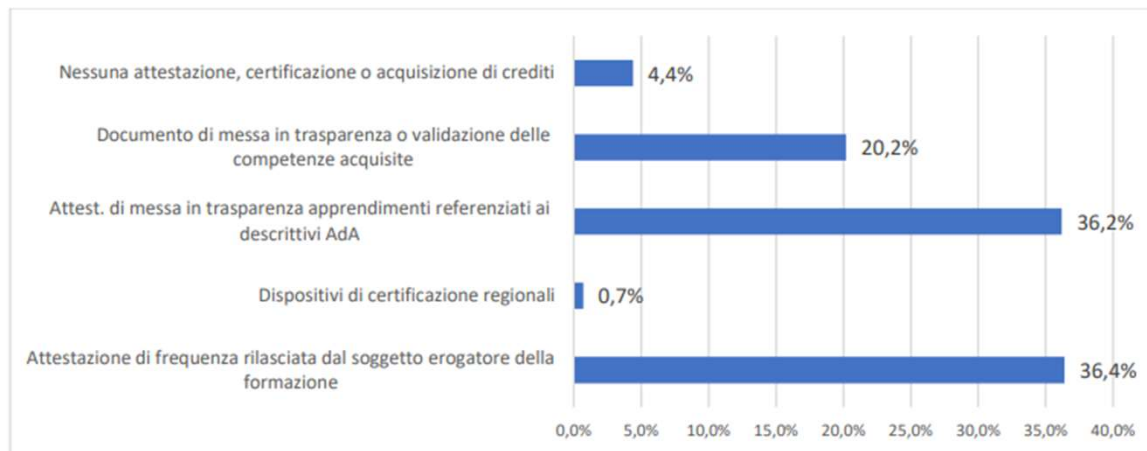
Nessuna attestazione, certificazione o acquisizione di crediti 4,4%

Documento di messa in trasparenza o validazione delle competenze acquisite 20,2%

Attest. di messa in trasparenza apprendimenti referenziati ai descrittivi AdA 36,2%

Dispositivi di certificazione regionali 0,7%

Attestazione di frequenza rilasciata dal soggetto erogatore della formazione 36,4%

0,0% 5,0% 10,0% 15,0% 20,0% 25,0% 30,0% 35,0% 40,0%